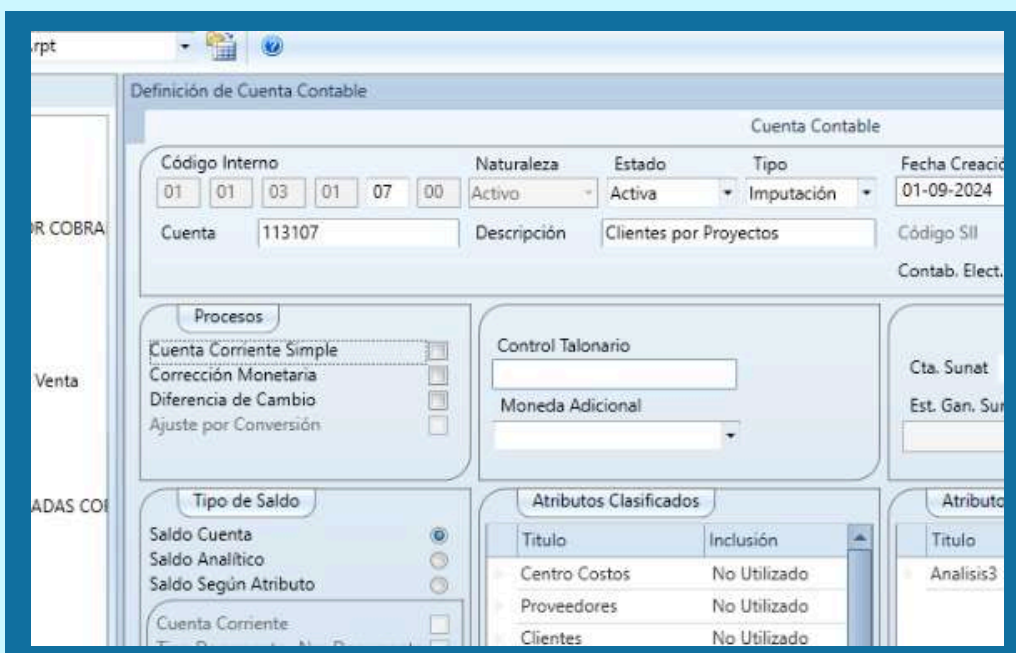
.rpt

R COBRA

Venta

ADAS COI

Definición de Cuenta Contable

Cuenta Contable

Código Interno
01 01 03 01 07 00

Naturaleza
Activo

Estado
Activa

Tipo
Imputación

Fecha Creacio
01-09-2024

Cuenta 113107

Descripción Clientes por Proyectos

Código SII

Contab. Elect.

Procesos
Cuenta Corriente Simple
Corrección Monetaria
Diferencia de Cambio
Ajuste por Conversión

Control Talonario

Moneda Adicional

Cta. Sunat

Est. Gan. Su

Tipo de Saldo
Saldo Cuenta
Saldo Analítico
Saldo Según Atributo

Cuenta Corriente

Atributos Clasificados

| Titulo | Inclusión |
|---|---|
| Centro Costos | No Utilizado |
| Proveedores | No Utilizado |
| Clientes | No Utilizado |

Atributo

| Titulo |
|---|
| Analisis3 |